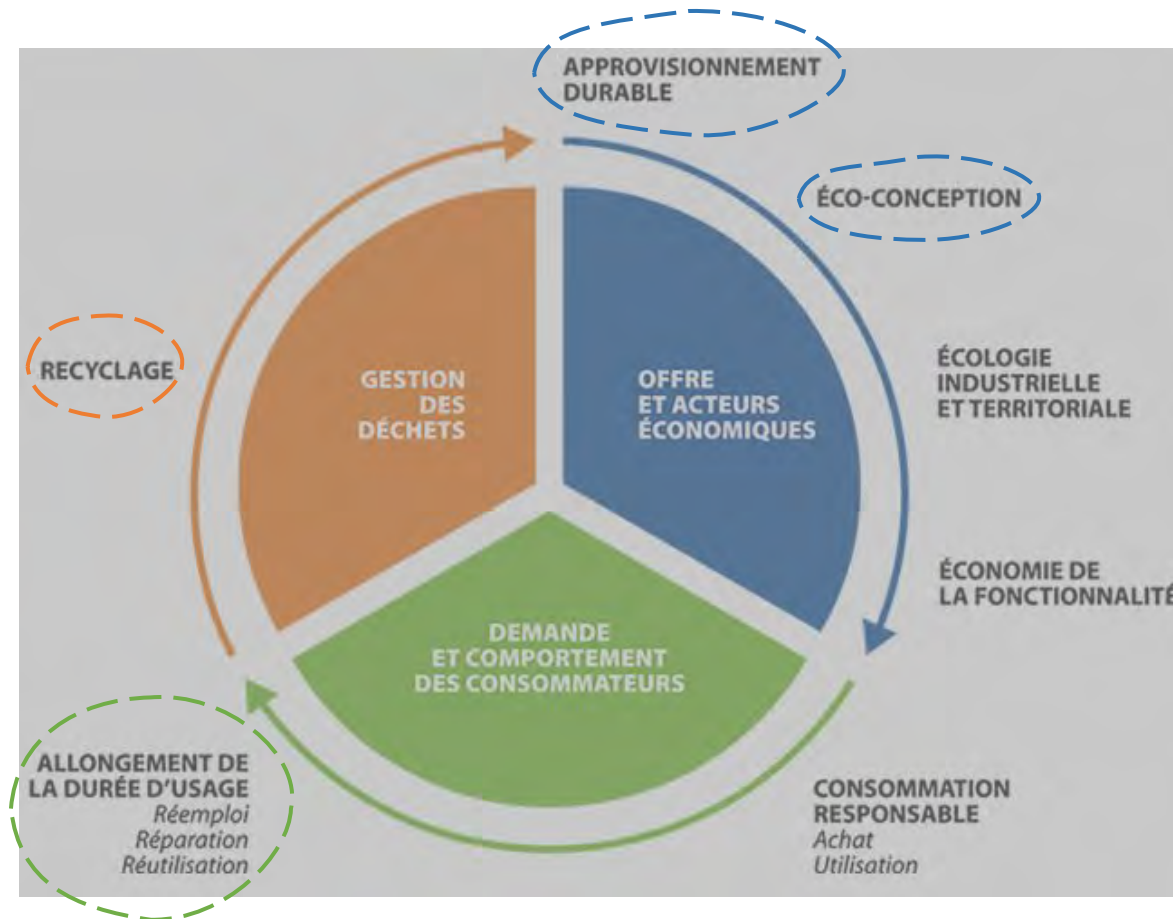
APPROVISIONNEMENT DURABLE

ÉCO-CONCEPTION

ÉCOLOGIE INDUSTRIELLE ET TERRITORIALE

ÉCONOMIE DE LA FONCTIONNALITÉ

CONSOMMATION RESPONSABLE
Achat
Utilisation

ALLONGEMENT DE LA DURÉE D'USAGE
Réemploi
Réparation
Réutilisation

RECYCLAGE

GESTION DES DÉCHETS

OFFRE ET ACTEURS ÉCONOMIQUES

DEMANDE ET COMPORTEMENT DES CONSOMMATEURS